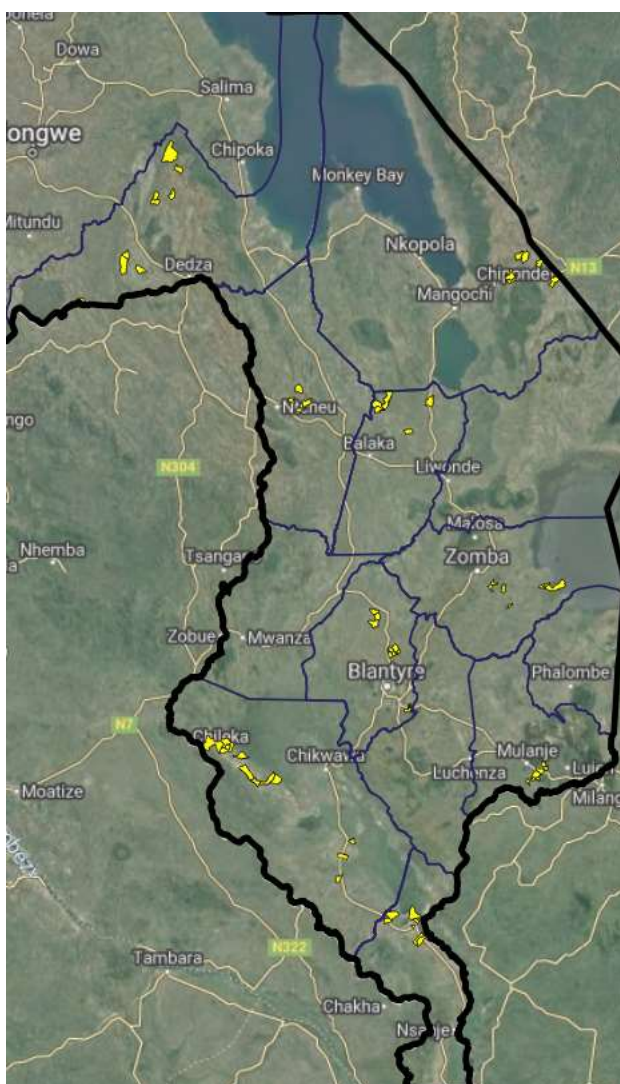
Dowa
Salima
ongwe
Chipoka
Monkey Bay
Mitundu
Nkopola
Dedza
Chiponde
N13
Mangochi
ngo
Neneu
Balaka
Liwonde
N304
Nhemba
Tsangano
Zomba
Zobue
Mwanza
Blantyre
Phalombe
N7
Chileka
Chikwawa
Mulanje
Moatize
Luchenza
Milang
Tambara
N322
Chakha
Nsanje